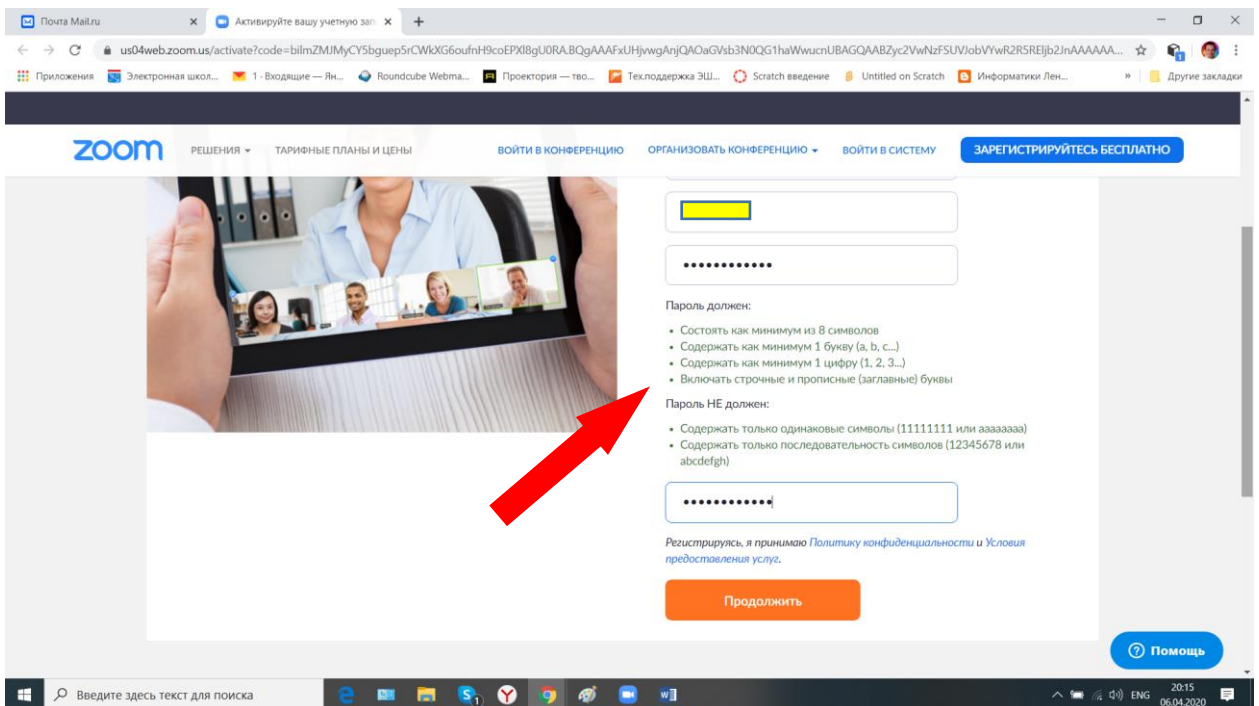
Почта Mail.ru ×
Активируйте вашу учетную за ×
+

us04web.zoom.us/activate?code=bilmZMJMyCY5bguep5rCWkXG6oufnH9coEPXl8gU0RA.BQgAAAFxUHjvwgAnjQAOaGVsb3N0QG1haWwucnUBAGQAABZyc2VwNzFSUVJobVYwR2R5RElj b2JnAAAAAA...

Приложения
Электронная школ...
1 - Входящие — Ян...
Roundcube Webma...
Проектория — тво...
Техподдержка ЭШ...
Scratch введение
Untitled on Scratch
Информатики Лен...
»
Другие закладки

zoom
РЕШЕНИЯ
ТАРИФНЫЕ ПЛАНЫ И ЦЕНЫ
ВОЙТИ В КОНФЕРЕНЦИЮ
ОРГАНИЗОВАТЬ КОНФЕРЕНЦИЮ
ВОЙТИ В СИСТЕМУ
ЗАРЕГИСТРИРУЙТЕСЬ БЕСПЛАТНО

••••••••••••

Пароль должен:

• Состоять как минимум из 8 символов
• Содержать как минимум 1 букву (a, b, c...)
• Содержать как минимум 1 цифру (1, 2, 3...)
• Включать строчные и прописные (заглавные) буквы

Пароль НЕ должен:

• Содержать только одинаковые символы (11111111 или aaaaaaaa)
• Содержать только последовательность символов (12345678 или abcdefgh)

••••••••••••

Регистрируясь, я принимаю Политику конфиденциальности и Условия предоставления услуг.

Продолжить

Помощь

Введите здесь текст для поиска

ENG
20:15
06.04.2020